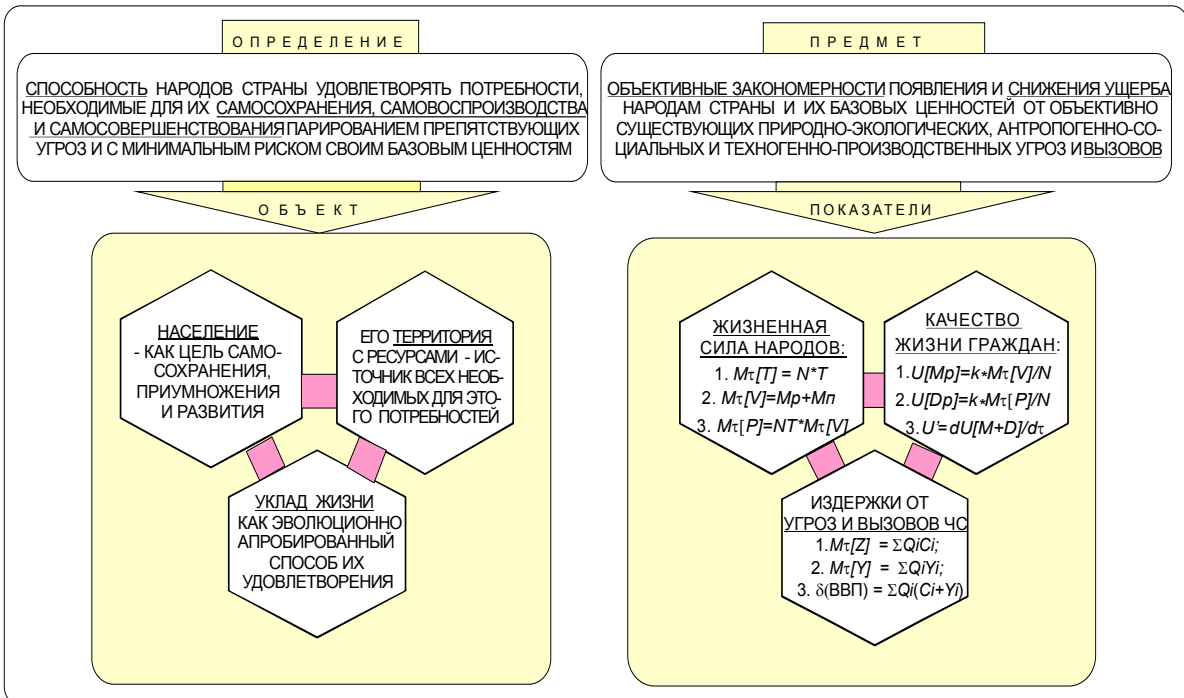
ОПРЕДЕЛЕНИЕ

СПОСОБНОСТЬ НАРОДОВ СТРАНЫ УДОВЛЕТВОРЯТЬ ПОТРЕБНОСТИ, НЕОБХОДИМЫЕ ДЛЯ ИХ САМОСОХРАНЕНИЯ, САМОВОСПРОИЗВОДСТВА И САМОСОВЕРШЕНСТВОВАНИЯ ПАРИРОВАНИЕМ ПРЕПЯТСТВУЮЩИХ УГРОЗ И С МИНИМАЛЬНЫМ РИСКОМ СВОИМ БАЗОВЫМ ЦЕННОСТЯМ

ОБЪЕКТ

НАСЕЛЕНИЕ - КАК ЦЕЛЬ САМОСОХРАНЕНИЯ, ПРИУМНОЖЕНИЯ И РАЗВИТИЯ

ЕГО ТЕРРИТОРИЯ С РЕСУРСАМИ - ИСТОЧНИК ВСЕХ НЕОБХОДИМЫХ ДЛЯ ЭТОГО ПОТРЕБНОСТЕЙ

УКЛАД ЖИЗНИ КАК ЭВОЛЮЦИОННО АПРОБИРОВАННЫЙ СПОСОБ ИХ УДОВЛЕТВОРЕНИЯ

ПРЕДМЕТ

ОБЪЕКТИВНЫЕ ЗАКОНОМЕРНОСТИ ПОЯВЛЕНИЯ И СНИЖЕНИЯ УЩЕРБА НАРОДАМ СТРАНЫ И ИХ БАЗОВЫХ ЦЕННОСТЕЙ ОТ ОБЪЕКТИВНО СУЩЕСТВУЮЩИХ ПРИРОДНО-ЭКОЛОГИЧЕСКИХ, АНТРОПОГЕННО-СОЦИАЛЬНЫХ И ТЕХНОГЕННО-ПРОИЗВОДСТВЕННЫХ УГРОЗ И ВЫЗОВОВ

ПОКАЗАТЕЛИ

ЖИЗНЕННАЯ СИЛА НАРОДОВ:
1. $M\tau[T] = N*T$
2. $M\tau[V]=Mp+Mп$
3. $M\tau[P]=NT*M\tau[V]$

КАЧЕСТВО ЖИЗНИ ГРАЖДАН:
1. $U[Mp]=k*M\tau[V]/N$
2. $U[Dp]=k*M\tau[P]/N$
3. $U'=dU[M+D]/d\tau$

ИЗДЕРЖКИ ОТ УГРОЗ И ВЫЗОВОВ ЧС
1. $M\tau[Z] = \Sigma QiCi;$
2. $M\tau[Y] = \Sigma QiYi;$
3. $\delta(ВВП) = \Sigma Qi(Ci+Yi)$